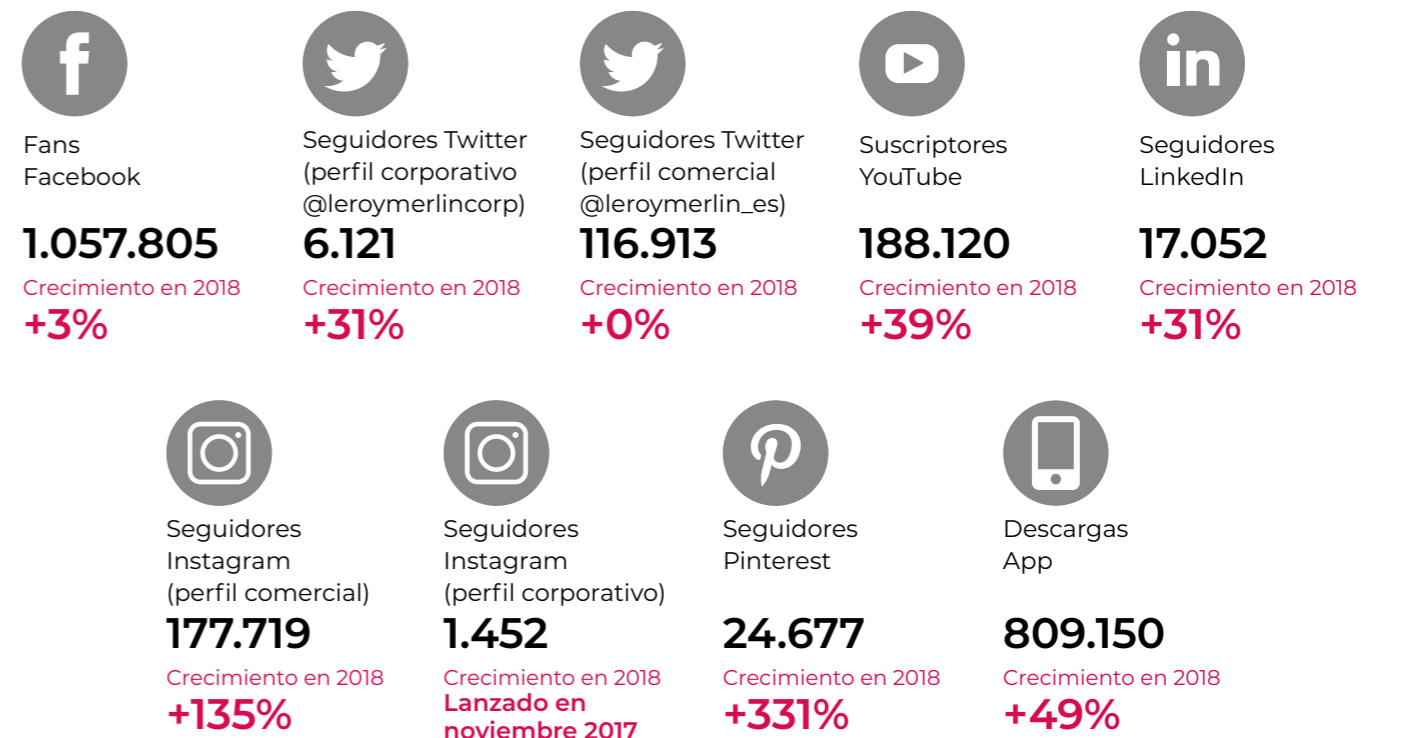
Fans Facebook

1.057.805

Crecimiento en 2018

+3%

Seguidores Twitter (perfil corporativo @leroymerlincorp)

6.121

Crecimiento en 2018

+31%

Seguidores Twitter (perfil comercial @leroymerlin_es)

116.913

Crecimiento en 2018

+0%

Suscriptores YouTube

188.120

Crecimiento en 2018

+39%

Seguidores LinkedIn

17.052

Crecimiento en 2018

+31%

Seguidores Instagram (perfil comercial)

177.719

Crecimiento en 2018

+135%

Seguidores Instagram (perfil corporativo)

1.452

Crecimiento en 2018

Lanzado en noviembre 2017

Seguidores Pinterest

24.677

Crecimiento en 2018

+331%

Descargas App

809.150

Crecimiento en 2018

+49%